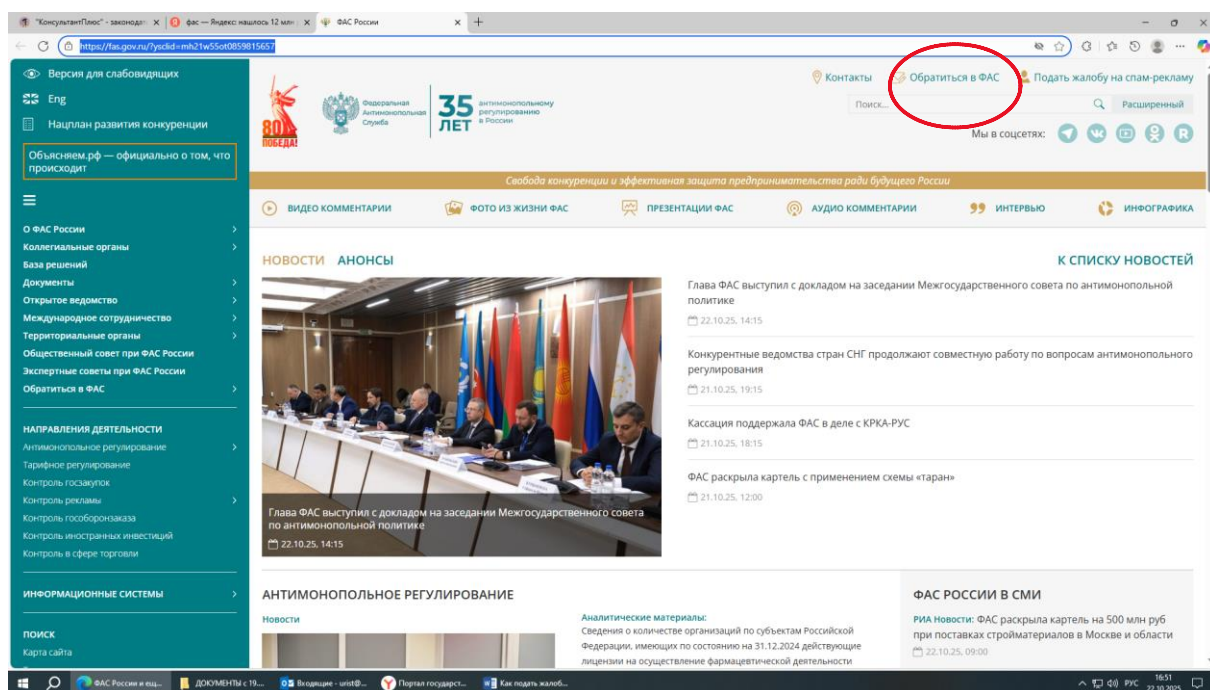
"КонсультантПлюс" - законода ×  фас — Яндекс нашлось 12 млн ×  ФАС России ×  +

https://fas.gov.ru/?ysclid=mh21w55ot0859815657

Версия для слабовидящих
Eng
Нацплан развития конкуренции
Объясняем.рф — официально о том, что происходит

О ФАС России
Коллегиальные органы
База решений
Документы
Открытое ведомство
Международное сотрудничество
Территориальные органы
Общественный совет при ФАС России
Экспертные советы при ФАС России
Обратиться в ФАС

НАПРАВЛЕНИЯ ДЕЯТЕЛЬНОСТИ
Антимонопольное регулирование
Тарифное регулирование
Контроль госзакупок
Контроль рекламы
Контроль гособоронзаказа
Контроль иностранных инвестиций
Контроль в сфере торговли

ИНФОРМАЦИОННЫЕ СИСТЕМЫ

ПОИСК
Карта сайта

80 ПОБЕДА!
Федеральная Антимонопольная Служба
35 ЛЕТ антимонопольному регулированию в России

Контакты  Обратиться в ФАС  Подать жалобу на спам-рекламу
Поиск...  Расширенный
Мы в соцсетях:

Свобода конкуренции и эффективная защита предпринимательства ради будущего России

ВИДЕО КОММЕНТАРИИ  ФОТО ИЗ ЖИЗНИ ФАС  ПРЕЗЕНТАЦИИ ФАС  АУДИО КОММЕНТАРИИ  ИНТЕРВЬЮ  ИНФОГРАФИКА

НОВОСТИ  АНОНСЫ  К СПИСКУ НОВОСТЕЙ

Глава ФАС выступил с докладом на заседании Межгосударственного совета по антимонопольной политике
22.10.25, 14:15

Глава ФАС выступил с докладом на заседании Межгосударственного совета по антимонопольной политике
22.10.25, 14:15

Конкурентные ведомства стран СНГ продолжают совместную работу по вопросам антимонопольного регулирования
21.10.25, 19:15

Кассация поддержала ФАС в деле с КРКА-РУС
21.10.25, 18:15

ФАС раскрыла картель с применением схемы «таран»
21.10.25, 12:00

АНТИМОНОПОЛЬНОЕ РЕГУЛИРОВАНИЕ
Новости
Аналитические материалы:
Сведения о количестве организаций по субъектам Российской Федерации, имеющих по состоянию на 31.12.2024 действующие лицензии на осуществление фармацевтической деятельности

ФАС РОССИИ В СМИ
РИА Новости: ФАС раскрыла картель на 500 млн руб при поставках стройматериалов в Москве и области
22.10.25, 09:00

ФАС России и ещ...  ДОКУМЕНТЫ с 19...  Входящие - urist@...  Портал государст...  Как подать жалоб...  РУС 16:51 22.10.2025